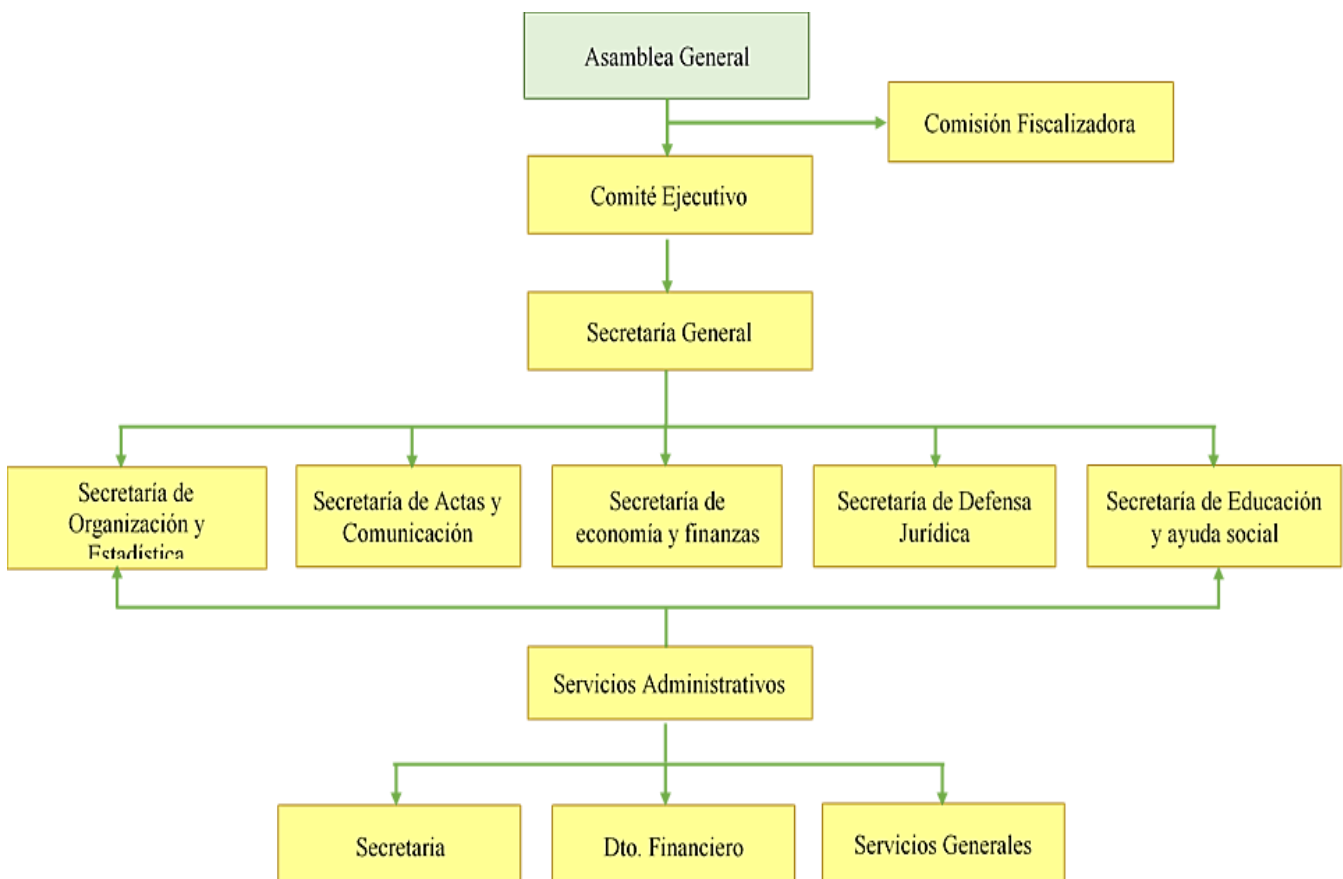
Asamblea General

Comisión Fiscalizadora

Comité Ejecutivo

Secretaría General

Secretaría de Organización y Estadística

Secretaría de Actas y Comunicación

Secretaría de economía y finanzas

Secretaría de Defensa Jurídica

Secretaría de Educación y ayuda social

Servicios Administrativos

Secretaria

Dto. Financiero

Servicios Generales